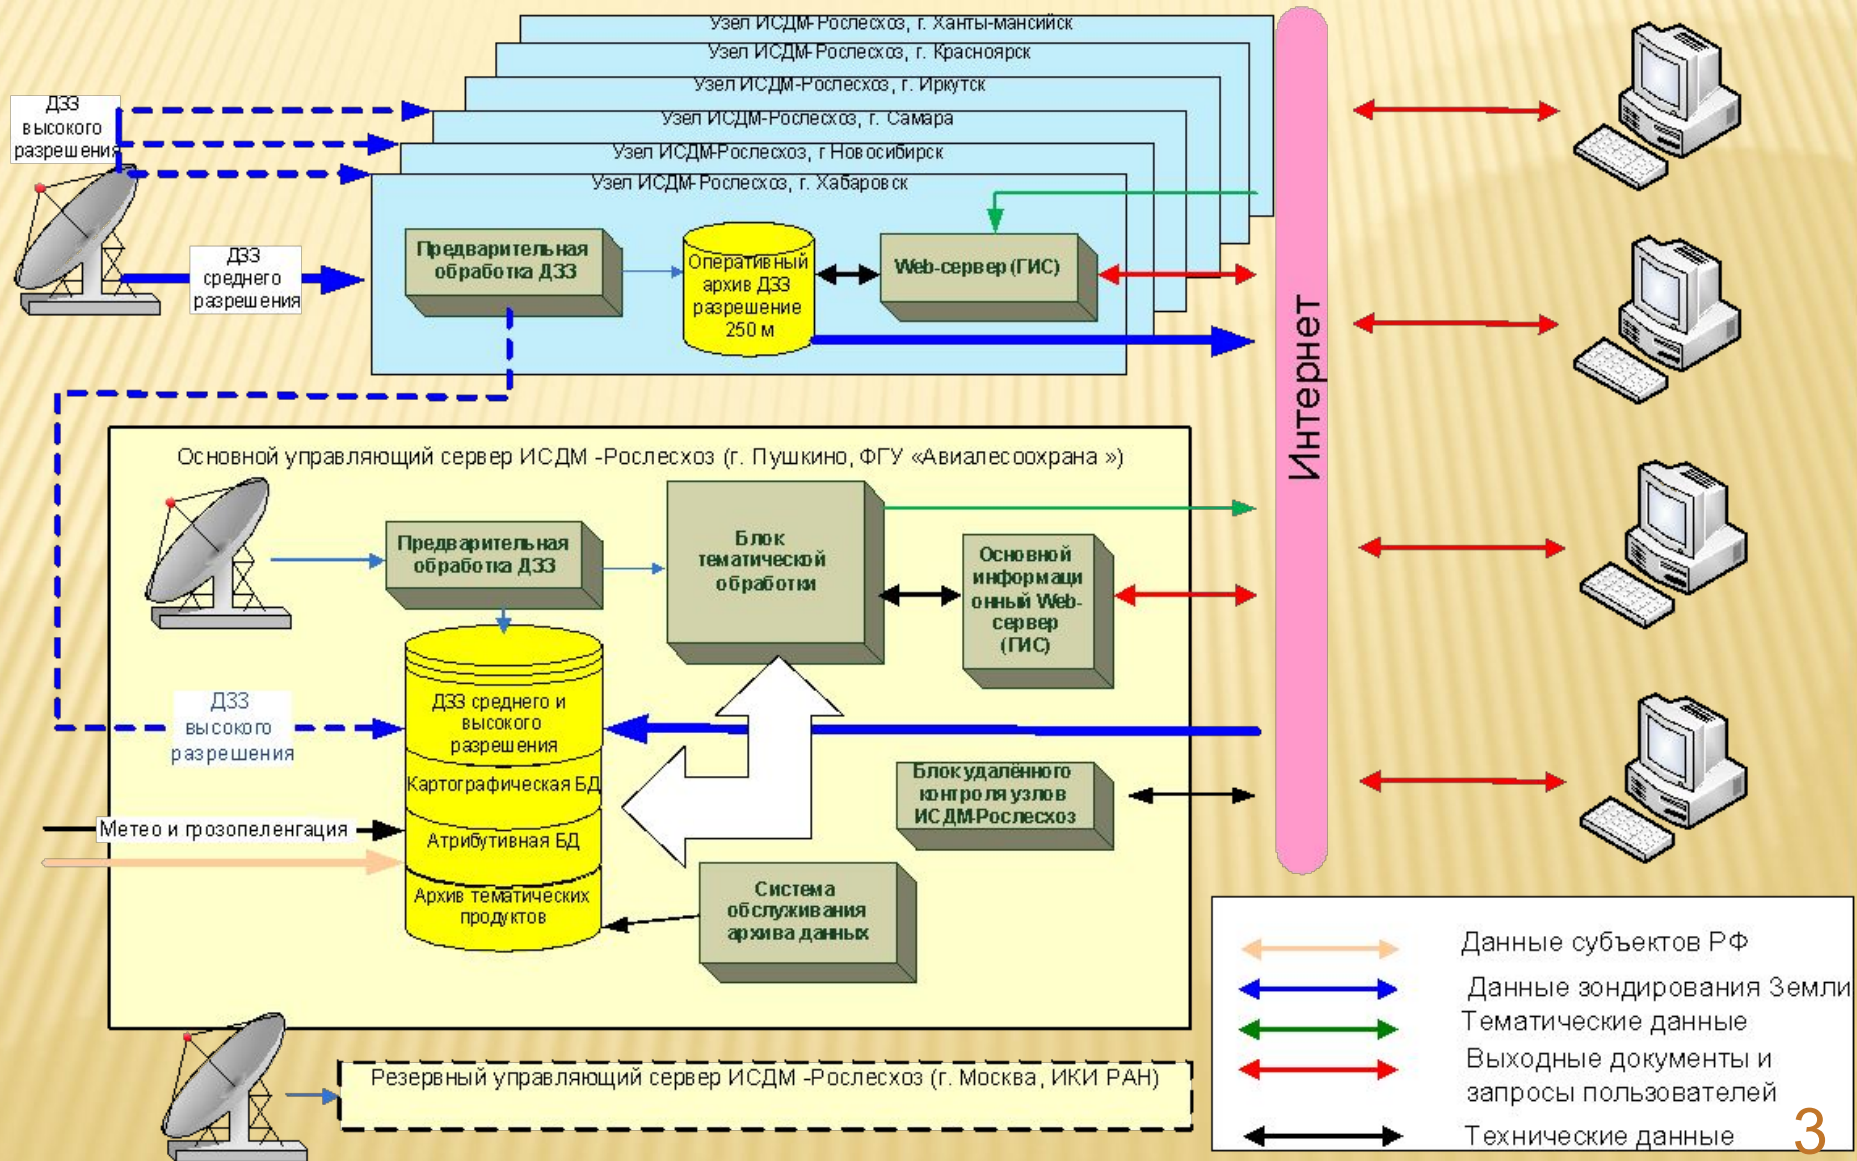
Узел ИСДМ-Рослесхоз, г. Ханты-мансийск
Узел ИСДМ-Рослесхоз, г. Красноярск
Узел ИСДМ-Рослесхоз, г. Иркутск
Узел ИСДМ-Рослесхоз, г. Самара
Узел ИСДМ-Рослесхоз, г Новосибирск
Узел ИСДМ-Рослесхоз, г. Хабаровск

ДЗЗ высокого разрешения

ДЗЗ среднего разрешения

Предварительная обработка ДЗЗ

Оперативный архив ДЗЗ разрешение 250 м

Web-сервер (ГИС)

Интернет

Основной управляющий сервер ИСДМ -Рослесхоз (г. Пушкино, ФГУ «Авиалесоохрана »)

Предварительная обработка ДЗЗ

Блок тематической обработки

Основной информационный Web-сервер (ГИС)

ДЗЗ высокого разрешения

ДЗЗ среднего и высокого разрешения

Картографическая БД

Атрибутивная БД

Архив тематических продуктов

Метео и грозопеленгация

Блок удалённого контроля узлов ИСДМ-Рослесхоз

Система обслуживания архива данных

Резервный управляющий сервер ИСДМ -Рослесхоз (г. Москва, ИКИ РАН)

Данные субъектов РФ
Данные зондирования Земли
Тематические данные
Выходные документы и запросы пользователей
Технические данные

3